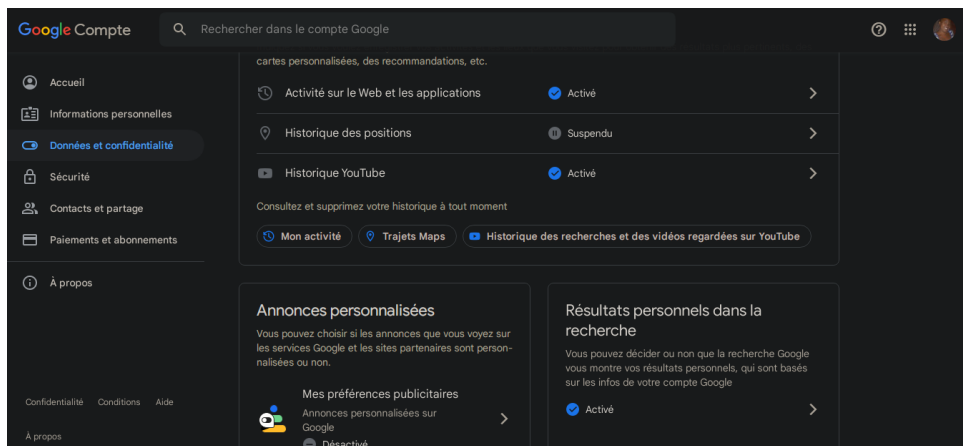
Google Compte

Rechercher dans le compte Google

Accueil
Informations personnelles
Données et confidentialité
Sécurité
Contacts et partage
Paiements et abonnements

À propos

Confidentialité Conditions Aide

À propos

cartes personnalisées, des recommandations, etc.

Activité sur le Web et les applications
Activé

Historique des positions
Suspendu

Historique YouTube
Activé

Consultez et supprimez votre historique à tout moment

Mon activité
Trajets Maps
Historique des recherches et des vidéos regardées sur YouTube

Annonces personnalisées

Vous pouvez choisir si les annonces que vous voyez sur les services Google et les sites partenaires sont personnalisées ou non.

Mes préférences publicitaires
Annonces personnalisées sur Google
Désactivé

Résultats personnels dans la recherche

Vous pouvez décider ou non que la recherche Google vous montre vos résultats personnels, qui sont basés sur les infos de votre compte Google

Activé